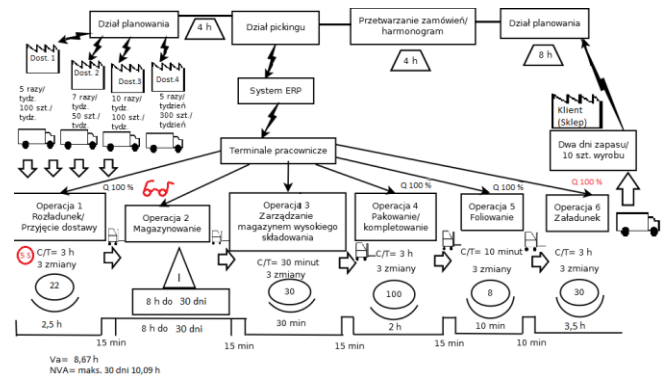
Dział planowania

4 h

Dział pickingu

Przetwarzanie zamówień/ harmonogram

4 h

Dział planowania

8 h

Dost. 1

Dost. 2

Dost.3

Dost.4

5 razy/ tydz. 100 szt./ tydz.

7 razy/ tydz. 50 szt./ tydz.

10 razy/ tydz. 100 szt./ tydz.

5 razy/ tydzień 300 szt./ tydzień

System ERP

Klient (Sklep)

Terminale pracownicze

Dwa dni zapasu/ 10 szt. wyrobu

Q 100 %

Q 100 %

Q 100 %

Q 100 %

Operacja 1 Rozładunek/ Przyjęcie dostawy

Operacja 2 Magazynowanie

Operacja 3 Zarządzanie magazynem wysokiego składowania

Operacja 4 Pakowanie/ kompletowanie

Operacja 5 Foliowanie

Operacja 6 Załadunek

5 S

C/T= 3 h
3 zmiany

22

I

C/T= 30 minut
3 zmiany

30

C/T= 3 h

100

C/T= 10 minut
3 zmiany

8

C/T= 3 h
3 zmiany

30

8 h do 30 dni

2,5 h

8 h do 30 dni

30 min

2 h

10 min

3,5 h

15 min

15 min

15 min

15 min

10 min

Va= 8,67 h
NVA= maks. 30 dni 10,09 h